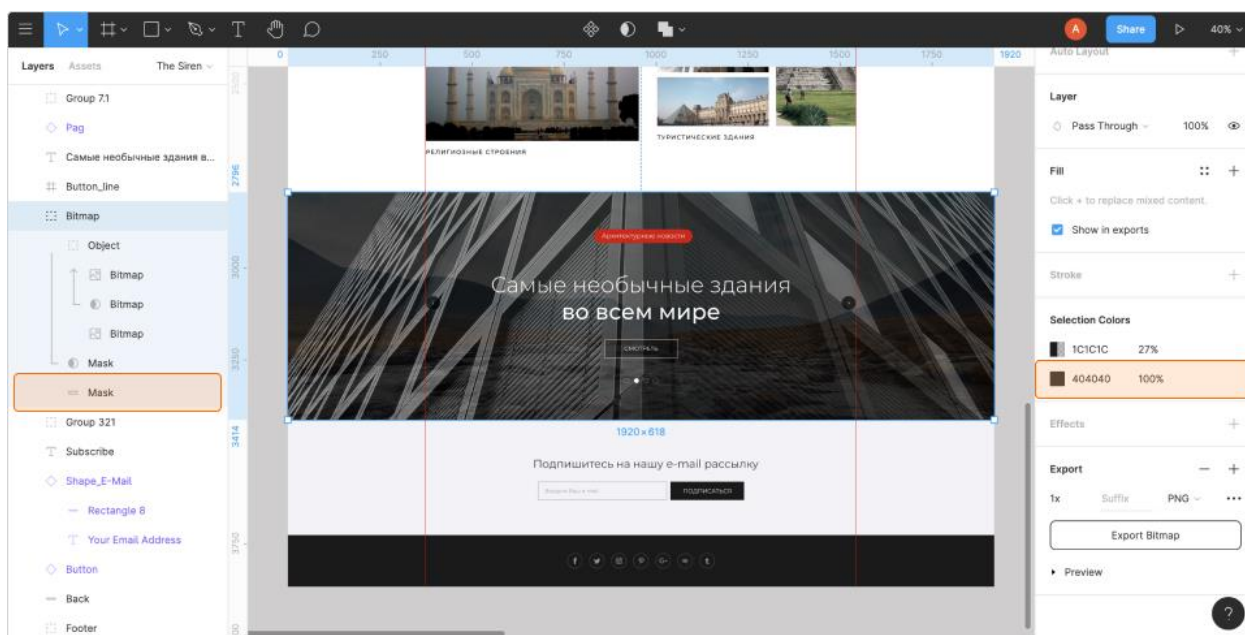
A Share 40%

Layers Assets The Siren

Group 7.1
Pag
Самые необычные здания в...
Button_line
Bitmap
Object
Bitmap
Bitmap
Bitmap
Mask
Mask
Group 321
Subscribe
Shape_E-Mail
Rectangle 8
Your Email Address
Button
Back
Footer

0 250 500 750 1000 1250 1500 1750 1920

2796 3000 3250 3414 3750

РЕЛИГИОЗНЫЕ СТРОЕНИЯ
ТУРИСТИЧЕСКИЕ ЗДАНИЯ

Архитектурные новости
Самые необычные здания
во всем мире
СМОТРЕТЬ

1920 × 618

Подпишитесь на нашу e-mail рассылку
Введите Ваш e-mail
ПОДПИСАТЬСЯ

Auto Layout

Layer
Pass Through 100%

Fill
Click + to replace mixed content.
Show in exports

Stroke

Selection Colors
1C1C1C 27%
404040 100%

Effects

Export
1x Suffix PNG
Export Bitmap
Preview

?